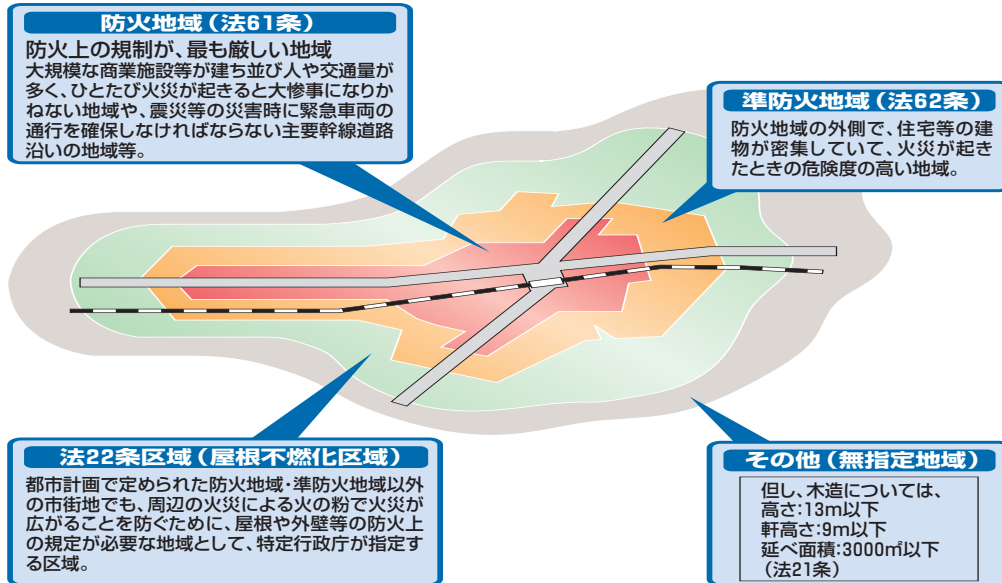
防火地域（法61条）

防火上の規制が、最も厳しい地域

大規模な商業施設等が建ち並び人や交通量が多く、ひとたび火災が起きると大惨事になりかねない地域や、震災等の災害時に緊急車両の通行を確保しなければならない主要幹線道路沿いの地域等。

準防火地域（法62条）

防火地域の外側で、住宅等の建物が密集していて、火災が起きたときの危険度の高い地域。

法22条区域（屋根不燃化区域）

都市計画で定められた防火地域・準防火地域以外の市街地でも、周辺の火災による火の粉で火災が広がることを防ぐために、屋根や外壁等の防火上の規定が必要な地域として、特定行政庁が指定する区域。

その他（無指定地域）

但し、木造については、
高さ:13m以下
軒高さ:9m以下
延べ面積:3000㎡以下
（法21条）